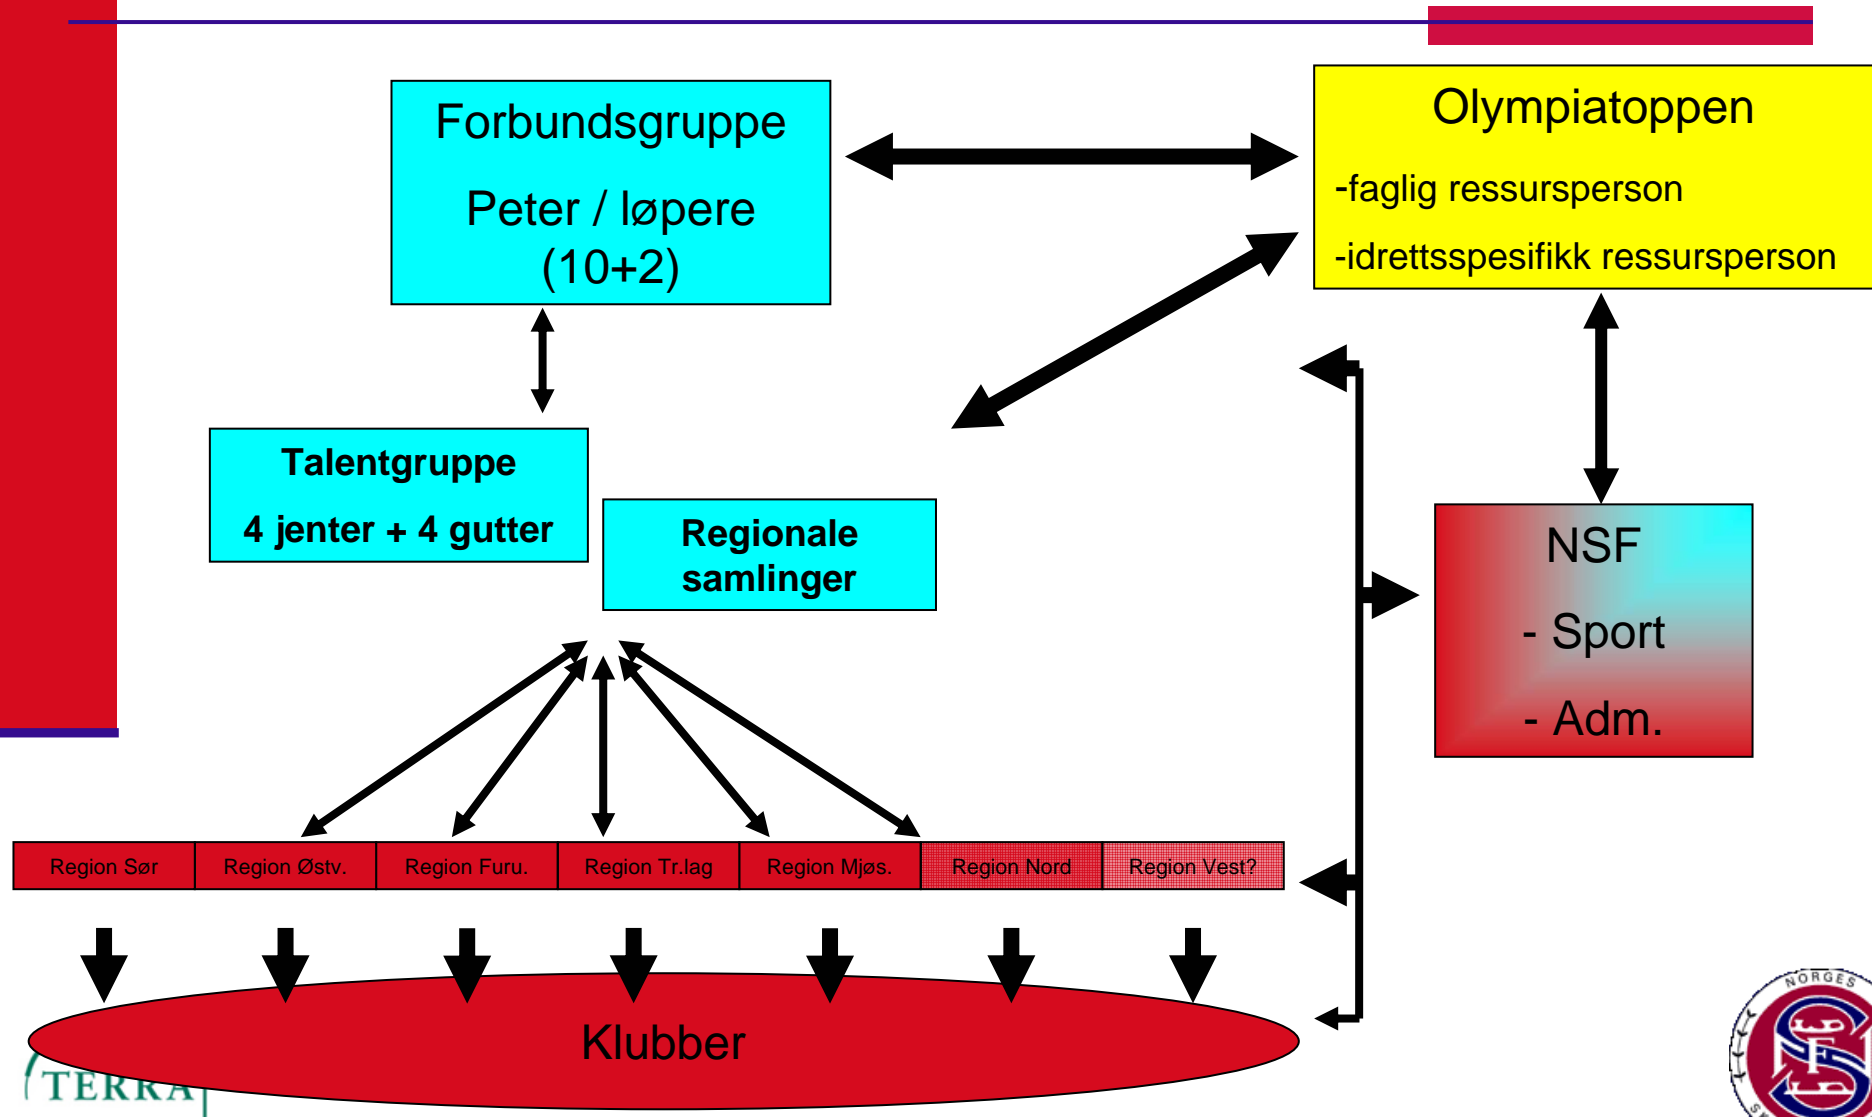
Forbundsgruppe

Peter / løpere (10+2)

Olympiatoppen

-faglig ressursperson

-idrettsspesifikk ressursperson

Talentgruppe

4 jenter + 4 gutter

Regionale samlinger

NSF

- Sport

- Adm.

| Region Sør | Region Østv. | Region Furu. | Region Tr.lag | Region Mjøs. | Region Nord | Region Vest? |
|---|---|---|---|---|---|---|

Klubber

TERRA

NORGES